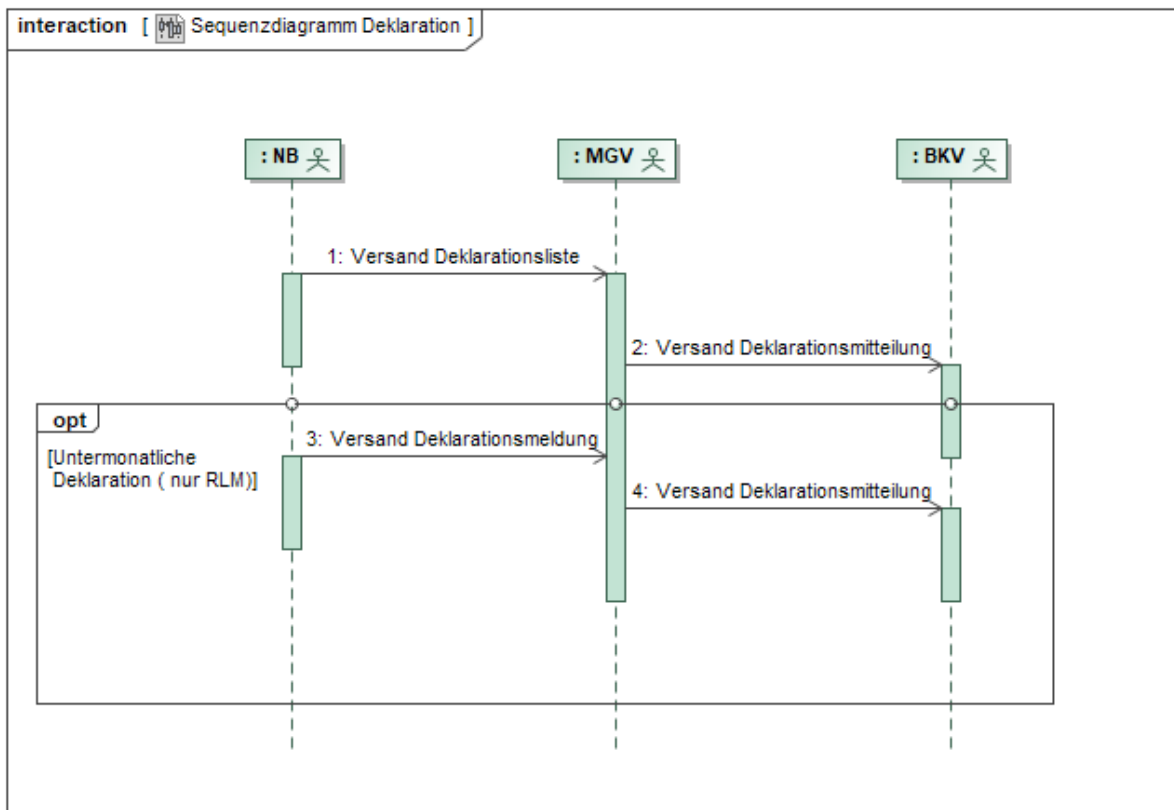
interaction [ Sequenzdiagramm Deklaration ]

: NB

: MGV

: BKV

1: Versand Deklarationsliste

2: Versand Deklarationsmitteilung

opt

[Untermonatliche Deklaration ( nur RLM)]

3: Versand Deklarationsmeldung

4: Versand Deklarationsmitteilung